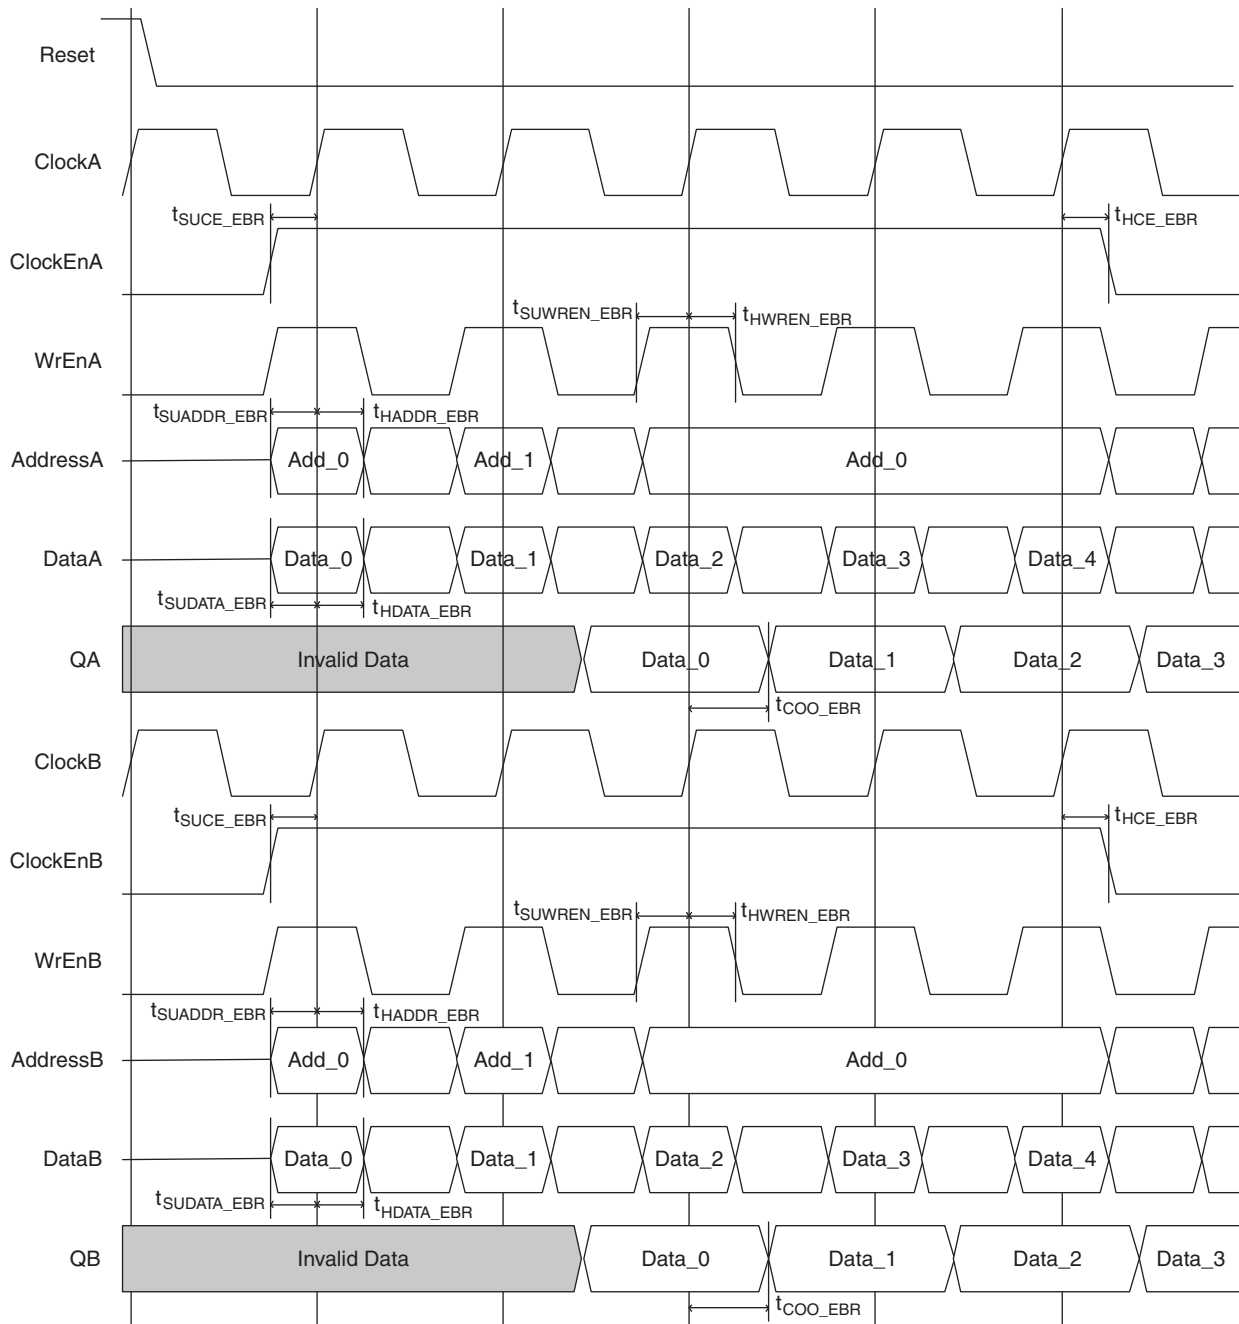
Reset

ClockA

$t_{SUCE\_EBR}$

$t_{HCE\_EBR}$

ClockEnA

$t_{SUWREN\_EBR}$

$t_{HWREN\_EBR}$

WrEnA

$t_{SUADDR\_EBR}$

$t_{HADDR\_EBR}$

AddressA

Add_0

Add_1

Add_0

DataA

Data_0

Data_1

Data_2

Data_3

Data_4

$t_{SUDATA\_EBR}$

$t_{HDATA\_EBR}$

QA

Invalid Data

Data_0

Data_1

Data_2

Data_3

$t_{COO\_EBR}$

ClockB

$t_{SUCE\_EBR}$

$t_{HCE\_EBR}$

ClockEnB

$t_{SUWREN\_EBR}$

$t_{HWREN\_EBR}$

WrEnB

$t_{SUADDR\_EBR}$

$t_{HADDR\_EBR}$

AddressB

Add_0

Add_1

Add_0

DataB

Data_0

Data_1

Data_2

Data_3

Data_4

$t_{SUDATA\_EBR}$

$t_{HDATA\_EBR}$

QB

Invalid Data

Data_0

Data_1

Data_2

Data_3

$t_{COO\_EBR}$